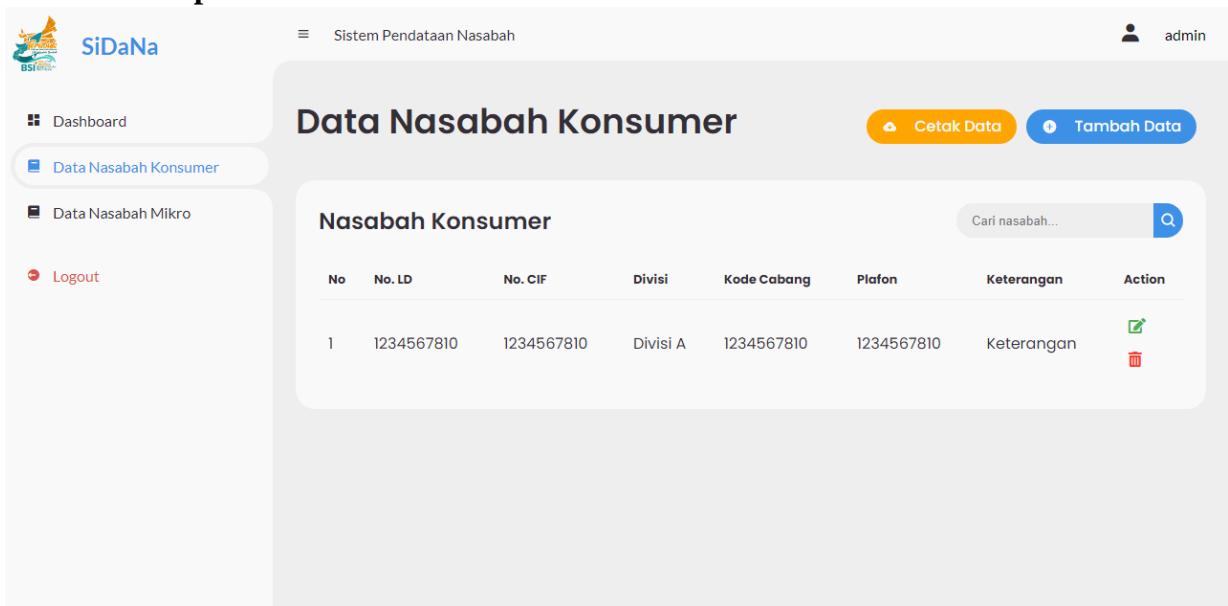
SiDaNa

Sistem Pendataan Nasabah

admin

Dashboard

Data Nasabah Konsumer

Data Nasabah Mikro

Logout

Data Nasabah Konsumer

Cetak Data

Tambah Data

Nasabah Konsumer

Cari nasabah...

| No | No. LD | No. CIF | Divisi | Kode Cabang | Plafon | Keterangan | Action |
|---|---|---|---|---|---|---|---|
| 1 | 1234567810 | 1234567810 | Divisi A | 1234567810 | 1234567810 | Keterangan | |